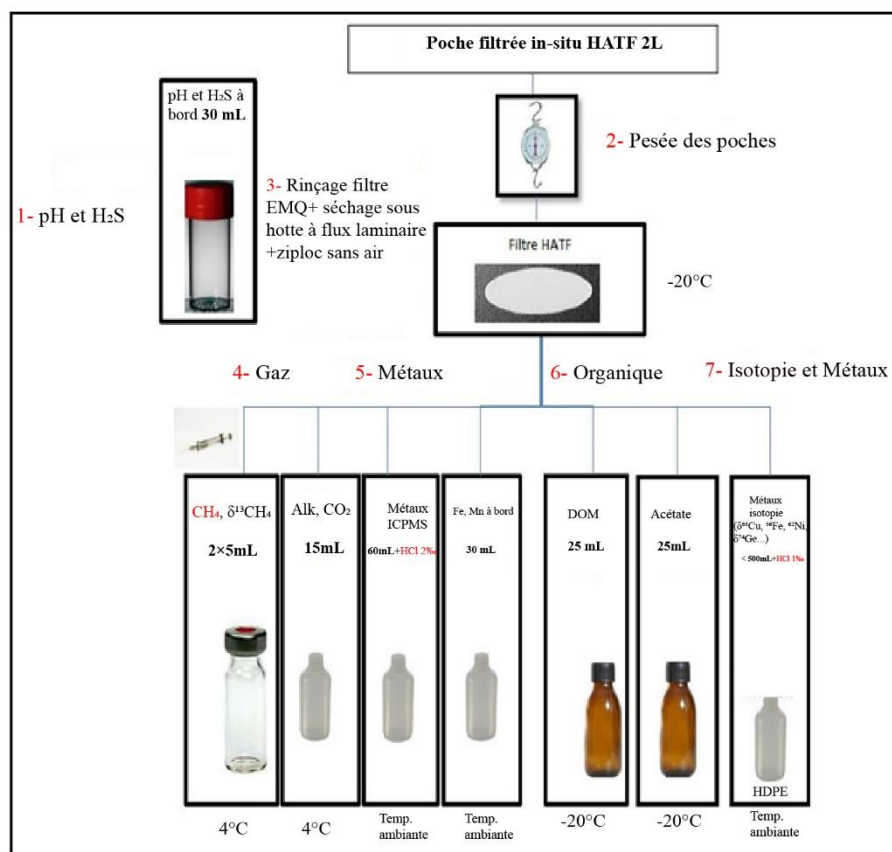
Poche filtrée in-situ HATF 2L

pH et $H_2S$ à bord **30 mL**

2- Pesée des poches

1- pH et $H_2S$

3- Rinçage filtre EMQ+ séchage sous hotte à flux laminaire +ziploc sans air

Filtre HATF

-20°C

4- Gaz

5- Métaux

6- Organique

7- Isotopie et Métaux

$CH_4$, $\delta^{13}CH_4$
**2×5mL**

Alk, $CO_2$
**15mL**

Métaux ICPMS
**60mL+HCl 2‰**

Fe, Mn à bord
**30 mL**

DOM
**25 mL**

Acétate
**25mL**

Métaux isotopie ($\delta^{65}$Cu, $^{56}$Fe, $^{62}$Ni, $\delta^{74}$Ge...)
**< 500mL+HCl 1‰**

HDPE

4°C

4°C

Temp. ambiante

Temp. ambiante

-20°C

-20°C

Temp. ambiante